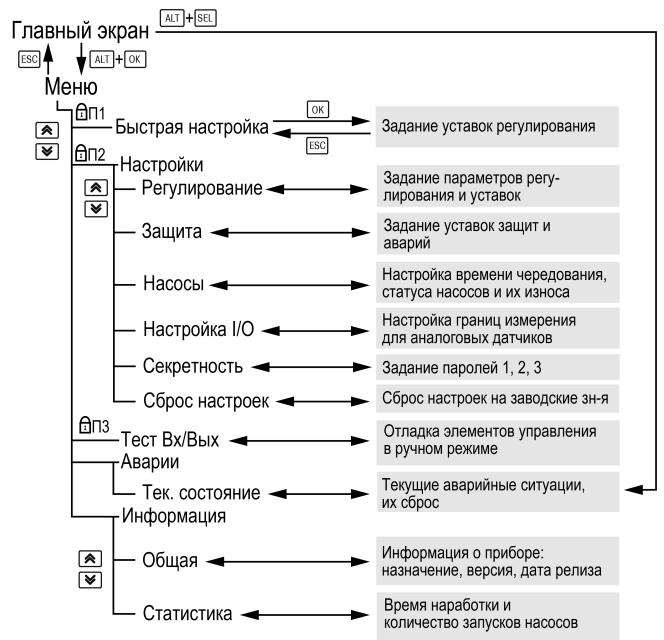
Главный экран ALT + SEL

ESC

ALT + OK

Меню

П1

Быстрая настройка

OK

ESC

Задание уставок регулирования

П2

Настройки

Регулирование

Задание параметров регулирования и уставок

Защита

Задание уставок защит и аварий

Насосы

Настройка времени чередования, статуса насосов и их износа

Настройка I/O

Настройка границ измерения для аналоговых датчиков

Секретность

Задание паролей 1, 2, 3

Сброс настроек

Сброс настроек на заводские зн-я

П3

Тест Вх/Вых

Отладка элементов управления в ручном режиме

Аварии

Тек. состояние

Текущие аварийные ситуации, их сброс

Информация

Общая

Информация о приборе: назначение, версия, дата релиза

Статистика

Время наработки и количество запусков насосов